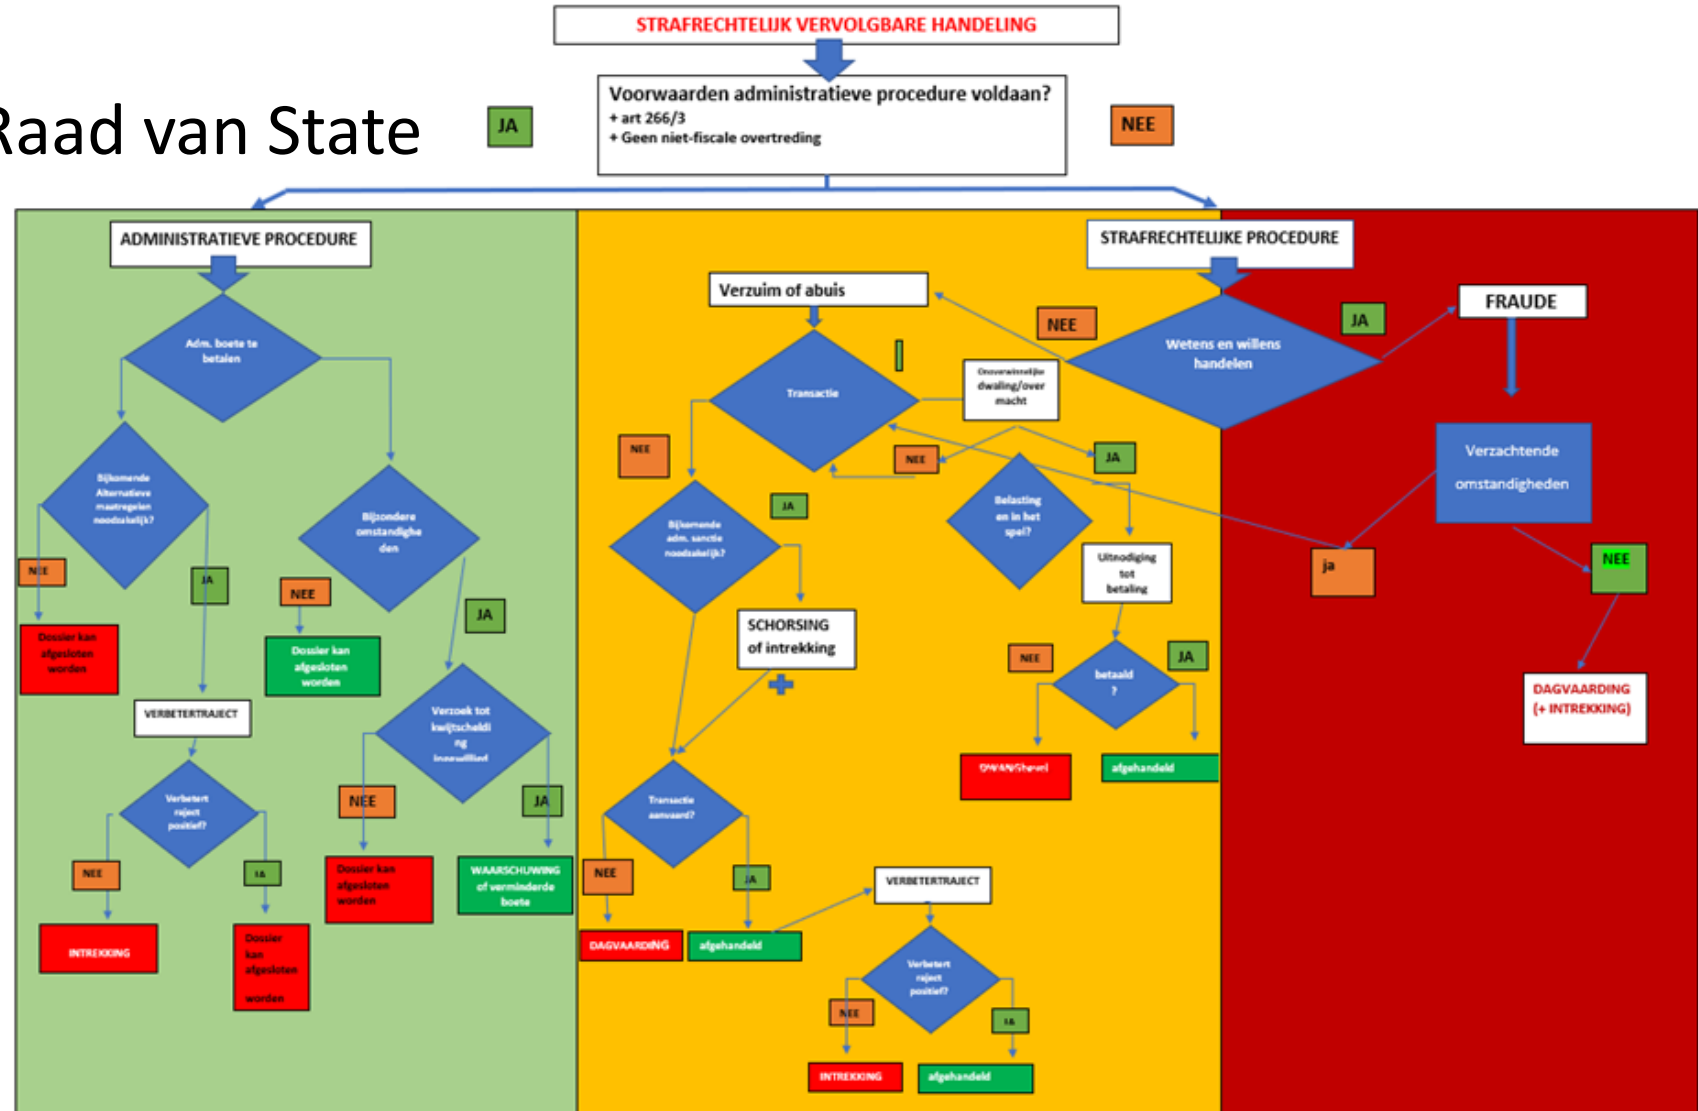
Raad van State

STRAFRECHTELIJK VERVOLGBARE HANDELING

Voorwaarden administratieve procedure voldaan?
+ art 266/3
+ Geen niet-fiscale overtreding

JA

NEE

ADMINISTRATIEVE PROCEDURE

Adm. boete te betalen

Bijkomende Alternatieve maatregelen noodzakelijk?

Bijzondere omstandigheden

NEE

JA

NEE

JA

Dossier kan afgesloten worden

Dossier kan afgesloten worden

VERBETERTRAJECT

Verzoek tot kwijtschelding inwilliged

Verbetert raject positief?

NEE

JA

NEE

JA

INTREKKING

Dossier kan afgesloten worden

Dossier kan afgesloten worden

WAARSCHUWING of verminderde boete

STRAFRECHTELIJKE PROCEDURE

Verzuim of abuis

NEE

Wetens en willens handelen

JA

FRAUDE

Transactie

Onoverwinnelijke dwaling/over macht

NEE

NEE

JA

Bijkomende adm. sanctie noodzakelijk?

JA

Belasting en in het spel?

Verzachtende omstandigheden

ja

NEE

Uitnodiging tot betaling

SCHORSING of intrekking

NEE

JA

betaald ?

DAGVAARDING (+ INTREKKING)

DWANGbevel

afgehandeld

Transactie aanvaard?

NEE

JA

VERBETERTRAJECT

DAGVAARDING

afgehandeld

Verbetert raject positief?

NEE

JA

INTREKKING

afgehandeld